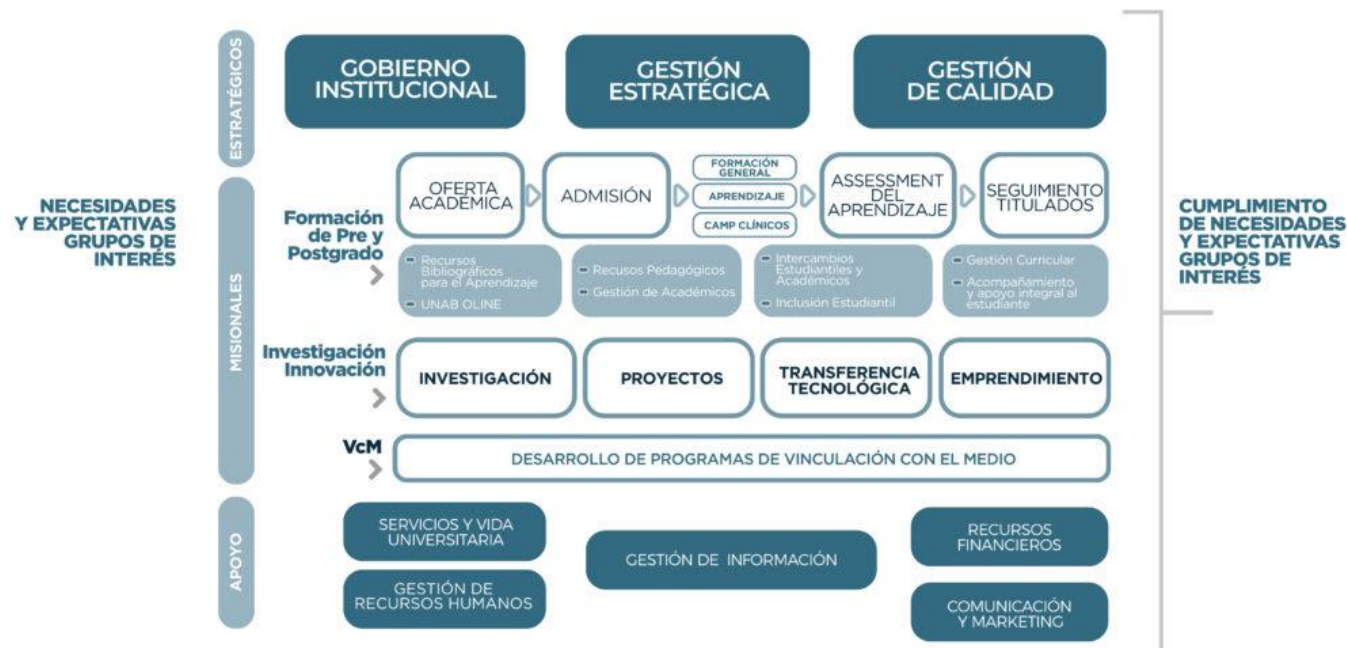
NECESIDADES Y EXPECTATIVAS GRUPOS DE INTERÉS

ESTRATÉGICOS

GOBIERNO INSTITUCIONAL

GESTIÓN ESTRATÉGICA

GESTIÓN DE CALIDAD

MISIONALES

Formación de Pre y Postgrado

OFERTA ACADÉMICA

ADMISIÓN

FORMACIÓN GENERAL

APRENDIZAJE

CAMP CLÍNICOS

ASSESSMENT DEL APRENDIZAJE

SEGUIMIENTO TITULADOS

Recursos Bibliográficos para el Aprendizaje

UNAB OLINE

Recusos Pedagógicos

Gestión de Académicos

Intercambios Estudiantiles y Académicos

Inclusión Estudiantil

Gestión Curricular

Acompañamiento y apoyo integral al estudiante

Investigación Innovación

INVESTIGACIÓN

PROYECTOS

TRANSFERENCIA TECNOLÓGICA

EMPRENDIMIENTO

VcM

DESARROLLO DE PROGRAMAS DE VINCULACIÓN CON EL MEDIO

APOYO

SERVICIOS Y VIDA UNIVERSITARIA

GESTIÓN DE RECURSOS HUMANOS

GESTIÓN DE INFORMACIÓN

RECURSOS FINANCIEROS

COMUNICACIÓN Y MARKETING

CUMPLIMIENTO DE NECESIDADES Y EXPECTATIVAS GRUPOS DE INTERÉS